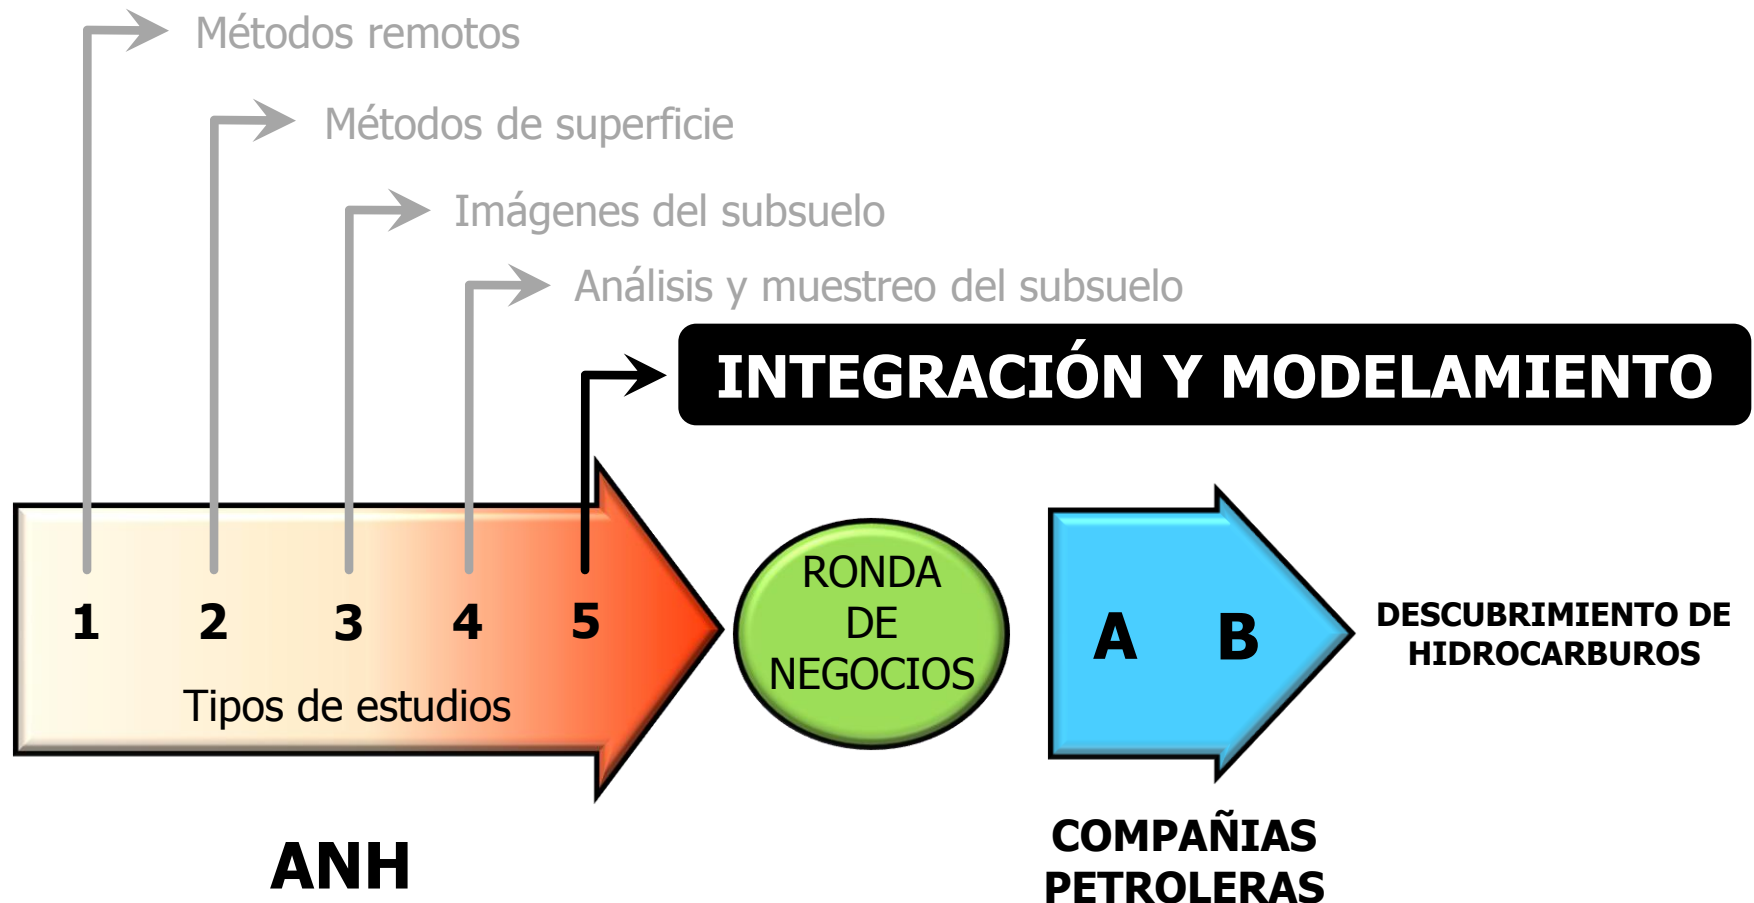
Métodos remotos

Métodos de superficie

Imágenes del subsuelo

Análisis y muestreo del subsuelo

INTEGRACIÓN Y MODELAMIENTO

1 2 3 4 5

Tipos de estudios

RONDA DE NEGOCIOS

A B

DESCUBRIMIENTO DE HIDROCARBUROS

ANH

COMPAÑIAS PETROLERAS